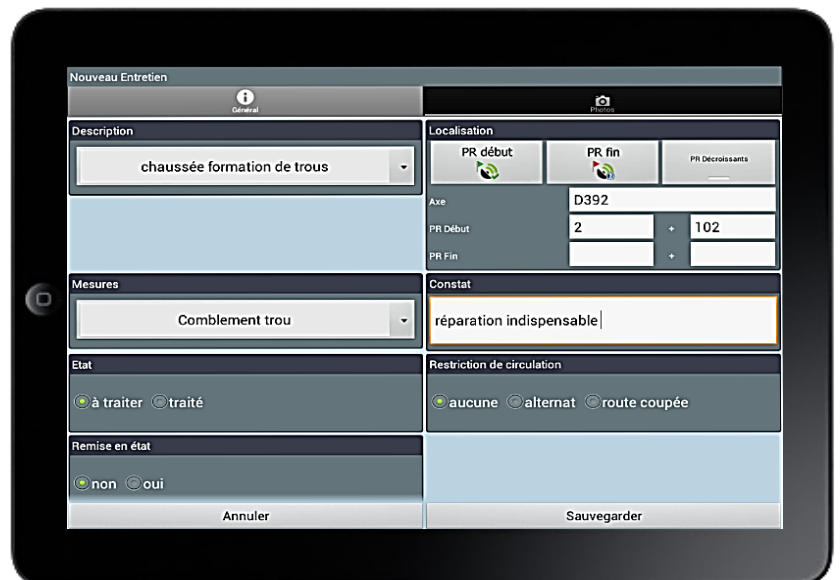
Nouveau Entretien

Général

Photos

Description

chaussée formation de trous

Localisation

PR début

PR fin

PR Décroissants

Axe

D392

PR Début

2

+

102

PR Fin

+

Mesures

Comblement trou

Constat

réparation indispensable

Etat

à traiter traité

Restriction de circulation

aucune alternat route coupée

Remise en état

non oui

Annuler

Sauvegarder